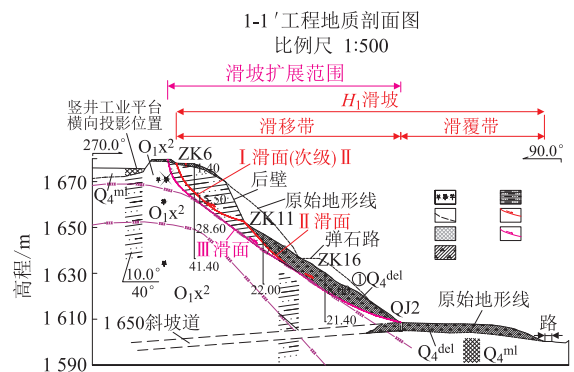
1-1′工程地质剖面图
比例尺 1:500

滑坡扩展范围
$H_1$滑坡
滑移带
滑覆带

竖井工业平台
横向投影位置
270.0°
$O_1x^2$
ZK6
1.40
Ⅰ滑面(次级)Ⅱ
后壁
15.50
原始地形线
90.0°
$Q_4^{ml}$
$O_1x^2$
ZK11
Ⅱ滑面
弹石路
ZK16
Ⅲ滑面
28.60
41.40
①$Q_4^{del}$
10.0°
40°
$O_1x^2$
22.00
21.40
QJ2
原始地形线
路
1 650斜坡道
$Q_4^{del}$
$Q_4^{ml}$

1 670
1 650
1 630
1 610
1 590
高程/m